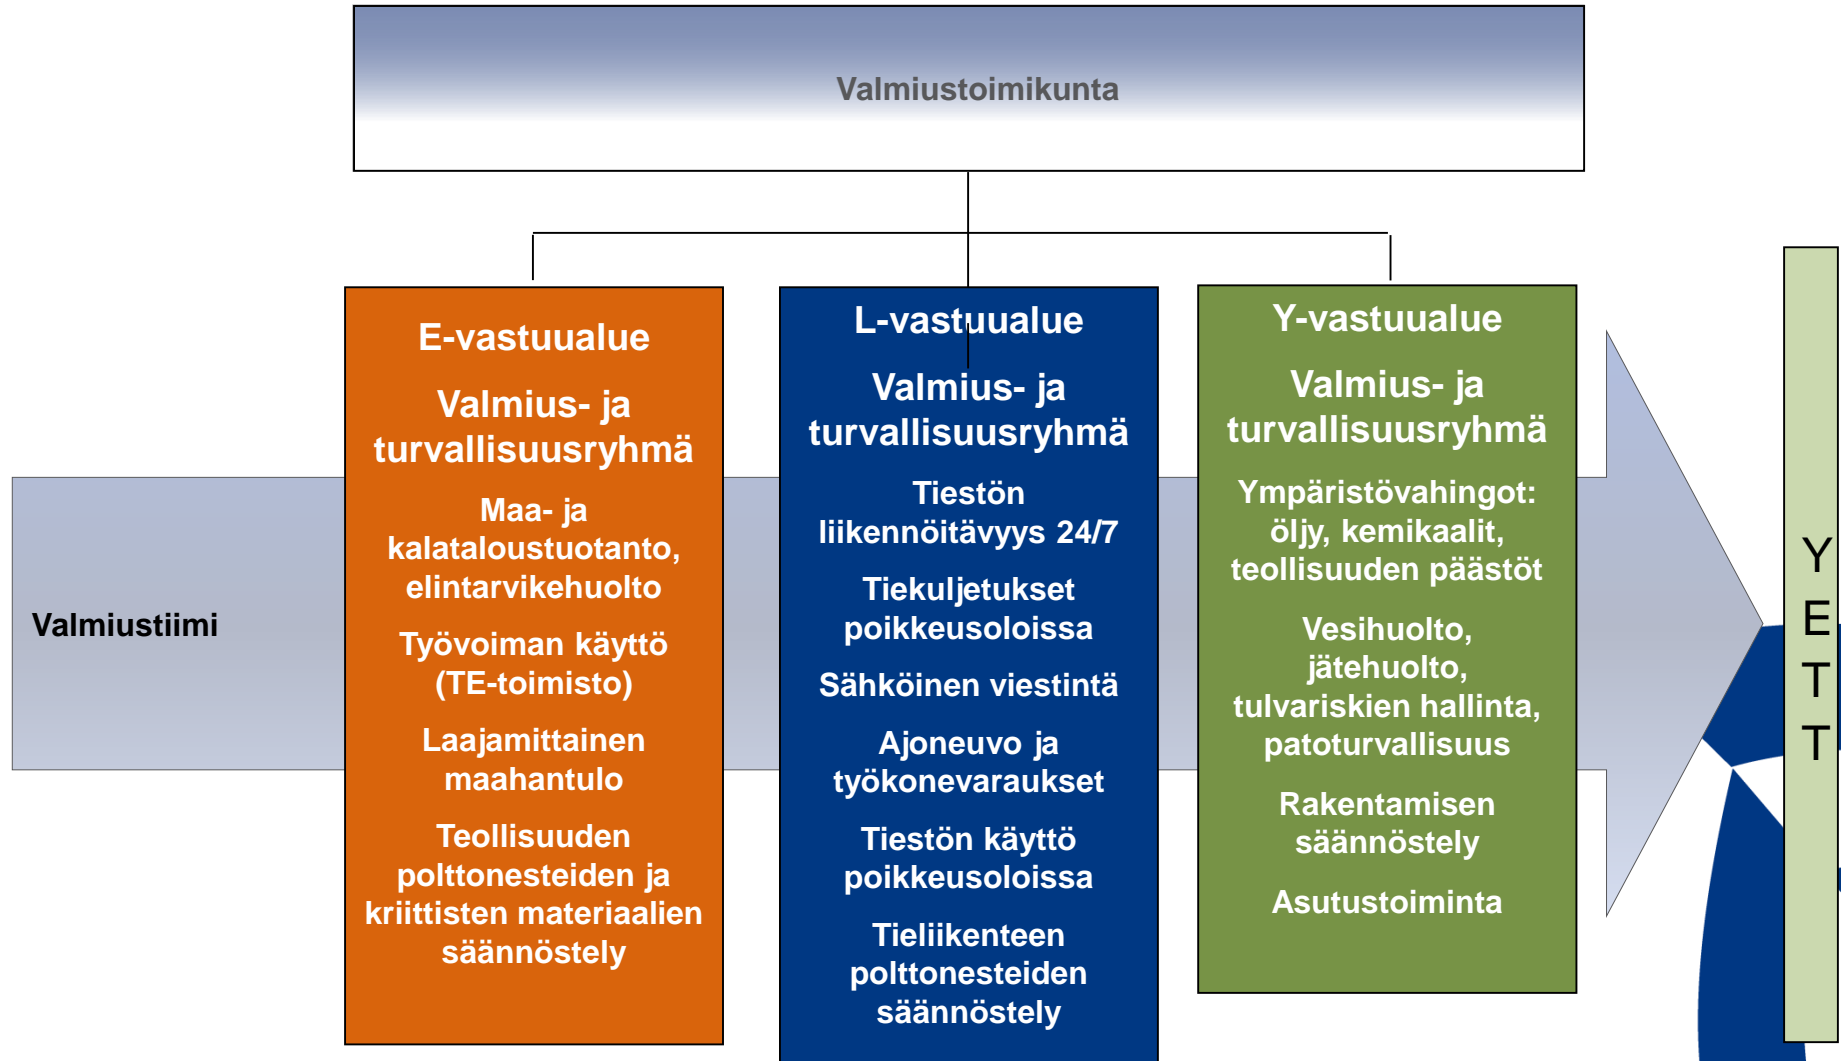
Valmiustoimikunta

Valmiustiimi

E-vastuualue

Valmius- ja turvallisuusryhmä

Maa- ja kalataloustuotanto, elintarvikehuolto

Työvoiman käyttö (TE-toimisto)

Laajamittainen maahantulo

Teollisuuden polttonesteiden ja kriittisten materiaalien säännöstely

L-vastuualue

Valmius- ja turvallisuusryhmä

Tiestön liikennöitävyys 24/7

Tiekuljetukset poikkeusoloissa

Sähköinen viestintä

Ajoneuvo ja työkonevaraukset

Tiestön käyttö poikkeusoloissa

Tieliikenteen polttonesteiden säännöstely

Y-vastuualue

Valmius- ja turvallisuusryhmä

Ympäristövahingot: öljy, kemikaalit, teollisuuden päästöt

Vesihuolto, jätehuolto, tulvariskien hallinta, patoturvallisuus

Rakentamisen säännöstely

Asutustoiminta

Y
E
T
T